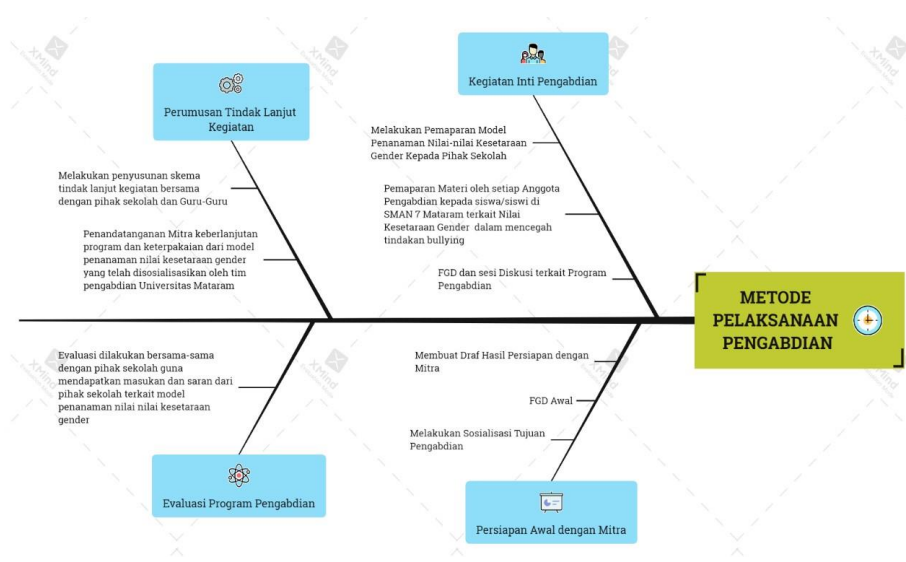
Kegiatan Inti Pengabdian

Melakukan Pemaparan Model Penanaman Nilai-nilai Kesetaraan Gender Kepada Pihak Sekolah

Pemaparan Materi oleh setiap Anggota Pengabdian kepada siswa/siswi di SMAN 7 Mataram terkait Nilai Kesetaraan Gender dalam mencegah tindakan bullying

FGD dan sesi Diskusi terkait Program Pengabdian

Perumusan Tindak Lanjut Kegiatan

Melakukan penyusunan skema tindak lanjut kegiatan bersama dengan pihak sekolah dan Guru-Guru

Penandatanganan Mitra keberlanjutan program dan keterpakaian dari model penanaman nilai kesetaraan gender yang telah disosialisasikan oleh tim pengabdian Universitas Mataram

METODE PELAKSANAAN PENGABDIAN

Evaluasi dilakukan bersama-sama dengan pihak sekolah guna mendapatkan masukan dan saran dari pihak sekolah terkait model penanaman nilai nilai kesetaraan gender

Evaluasi Program Pengabdian

Membuat Draf Hasil Persiapan dengan Mitra

FGD Awal

Melakukan Sosialisasi Tujuan Pengabdian

Persiapan Awal dengan Mitra

XMind